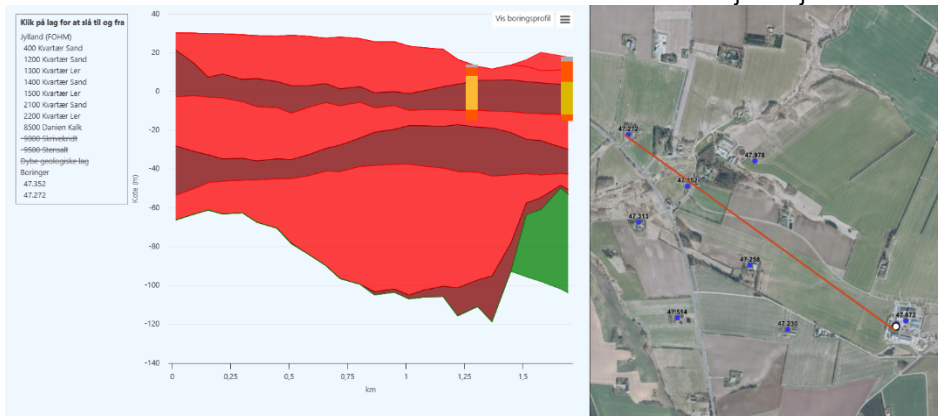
Klik på lag for at slå til og fra
Jylland (FOHM)
400 Kvartær Sand
1200 Kvartær Sand
1300 Kvartær Ler
1400 Kvartær Sand
1500 Kvartær Ler
2100 Kvartær Sand
2200 Kvartær Ler
8500 Danien Kalk
~~9000 Skrivekridt~~
~~9500 Stensalt~~
~~Dybe geologiske lag~~
Boringer
47.352
47.272

Vis boringsprofil

40
20
0
-20
-40
-60
-80
-100
-120
-140
Kote (m)

0
0,25
0,5
0,75
1
1,25
1,5
km

47.272
47.378
47.352
47.313
47.258
47.514
47.238
47.472